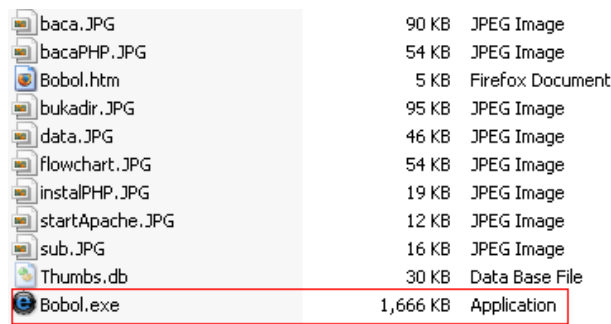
| | | |
|---|---|---|
| baca.JPG | 90 KB | JPEG Image |
| bacaPHP.JPG | 54 KB | JPEG Image |
| Bobol.htm | 5 KB | Firefox Document |
| bukadir.JPG | 95 KB | JPEG Image |
| data.JPG | 46 KB | JPEG Image |
| flowchart.JPG | 54 KB | JPEG Image |
| instalPHP.JPG | 19 KB | JPEG Image |
| startApache.JPG | 12 KB | JPEG Image |
| sub.JPG | 16 KB | JPEG Image |
| Thumbs.db | 30 KB | Data Base File |
| Bobol.exe | 1,666 KB | Application |